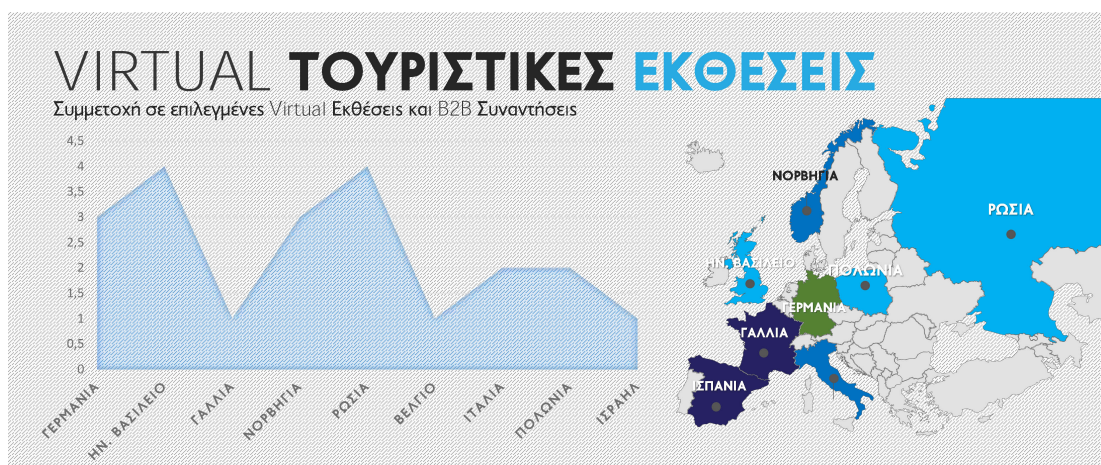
VIRTUAL ΤΟΥΡΙΣΤΙΚΕΣ ΕΚΘΕΣΕΙΣ

Συμμετοχή σε επιλεγμένες Virtual Εκθέσεις και B2B Συναντήσεις

4,5
4
3,5
3
2,5
2
1,5
1
0,5
0

ΓΕΡΜΑΝΙΑ
ΗΝ. ΒΑΣΙΛΕΙΟ
ΓΑΛΛΙΑ
ΝΟΡΒΗΓΙΑ
ΡΩΣΙΑ
ΒΕΛΓΙΟ
ΙΤΑΛΙΑ
ΠΟΛΩΝΙΑ
ΙΣΡΑΗΛ

ΝΟΡΒΗΓΙΑ
ΡΩΣΙΑ
ΗΝ. ΒΑΣΙΛΕΙΟ
ΠΟΛΩΝΙΑ
ΓΕΡΜΑΝΙΑ
ΓΑΛΛΙΑ
ΙΣΠΑΝΙΑ